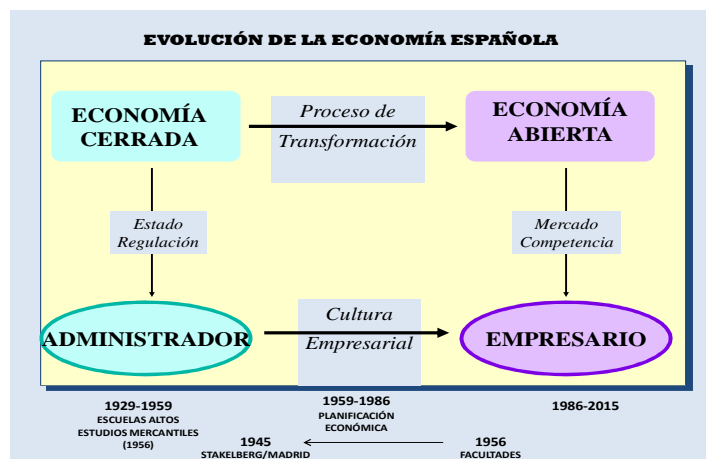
EVOLUCIÓN DE LA ECONOMÍA ESPAÑOLA

ECONOMÍA CERRADA

Proceso de Transformación

ECONOMÍA ABIERTA

Estado Regulación

Mercado Competencia

ADMINISTRADOR

Cultura Empresarial

EMPRESARIO

1929-1959
ESCUELAS ALTOS ESTUDIOS MERCANTILES (1956)

1959-1986
PLANIFICACIÓN ECONÓMICA

1986-2015

1945
STAKELBERG/MADRID

1956
FACULTADES